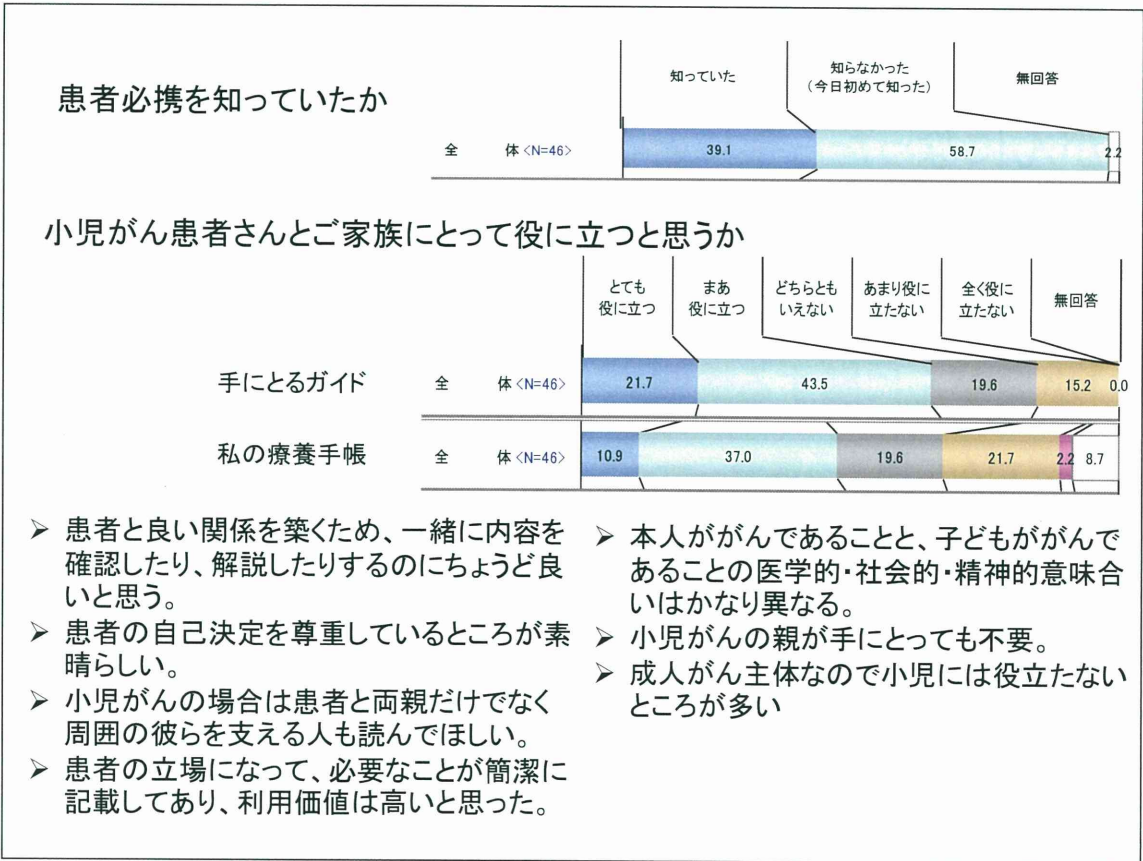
患者必携を知っていたか

| | 知っていた | 知らなかった（今日初めて知った） | 無回答 |
|---|---|---|---|
| 全　体 <N=46> | 39.1 | 58.7 | 2.2 |

小児がん患者さんとご家族にとって役に立つと思うか

| | | とても役に立つ | まあ役に立つ | どちらともいえない | あまり役に立たない | 全く役に立たない | 無回答 |
|---|---|---|---|---|---|---|---|
| 手にとるガイド | 全　体 <N=46> | 21.7 | 43.5 | 19.6 | 15.2 | 0.0 | |
| 私の療養手帳 | 全　体 <N=46> | 10.9 | 37.0 | 19.6 | 21.7 | 2.2 | 8.7 |

➢ 患者と良い関係を築くため、一緒に内容を確認したり、解説したりするのにちょうど良いと思う。
➢ 患者の自己決定を尊重しているところが素晴らしい。
➢ 小児がんの場合は患者と両親だけでなく周囲の彼らを支える人も読んでほしい。
➢ 患者の立場になって、必要なことが簡潔に記載してあり、利用価値は高いと思った。

➢ 本人ががんであることと、子どもががんであることの医学的・社会的・精神的意味合いはかなり異なる。
➢ 小児がんの親が手にとっても不要。
➢ 成人がん主体なので小児には役立たないところが多い